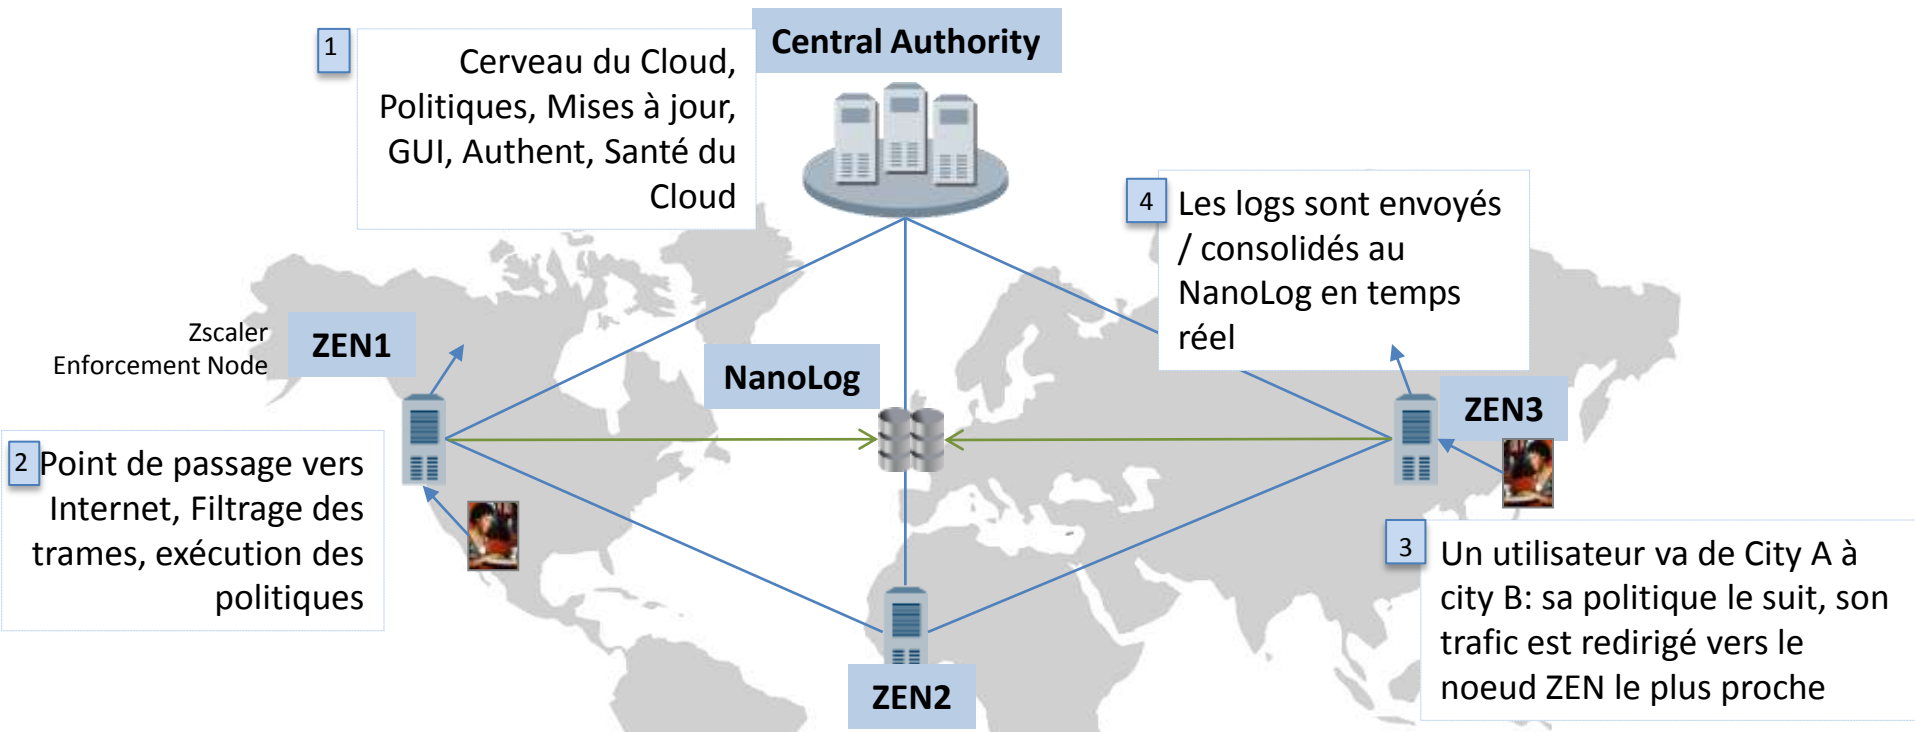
1

Cerveau du Cloud, Politiques, Mises à jour, GUI, Authent, Santé du Cloud

Central Authority

4

Les logs sont envoyés / consolidés au NanoLog en temps réel

Zscaler Enforcement Node

ZEN1

NanoLog

ZEN3

2

Point de passage vers Internet, Filtrage des trames, exécution des politiques

3

Un utilisateur va de City A à city B: sa politique le suit, son trafic est redirigé vers le noeud ZEN le plus proche

ZEN2